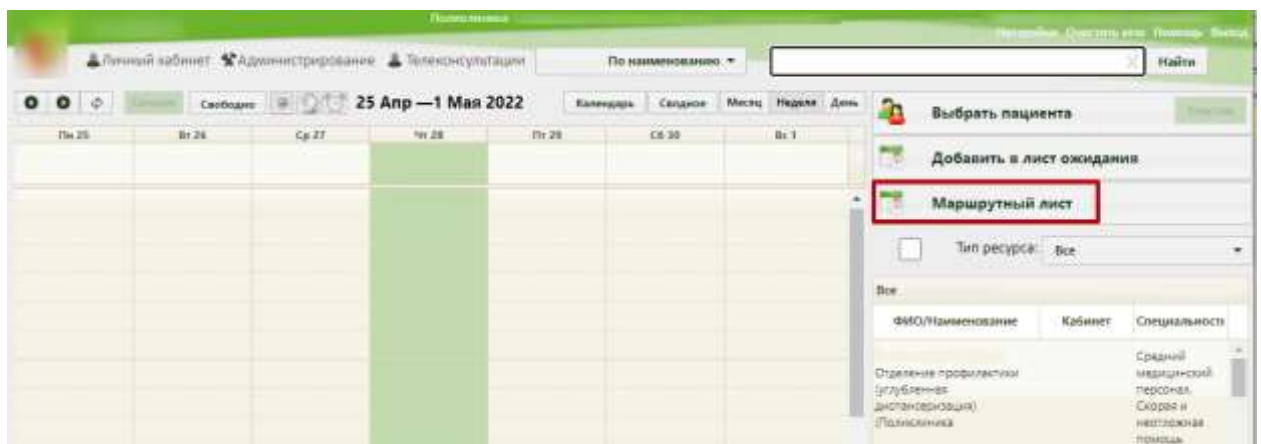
Поликлиника

Настройки Очистить кеш Помощь Выход

Личный кабинет Администрирование Телеконсультации По наименованию Найти

Сегодня Свободно 25 Апр —1 Мая 2022 Календарь Сводное Месяц Неделя День

| Пн 25 | Вт 26 | Ср 27 | Чт 28 | Пт 29 | Сб 30 | Вс 1 |
|---|---|---|---|---|---|---|

Выбрать пациента

Очистить

Добавить в лист ожидания

Маршрутный лист

Тип ресурса: Все

Все

| ФИО/Наименование | Кабинет | Специальность |
|---|---|---|
| Отделение профилактики (углубленная диспансеризация) (Поликлиника | | Средний медицинский персонал, Скорая и неотложная помощь |